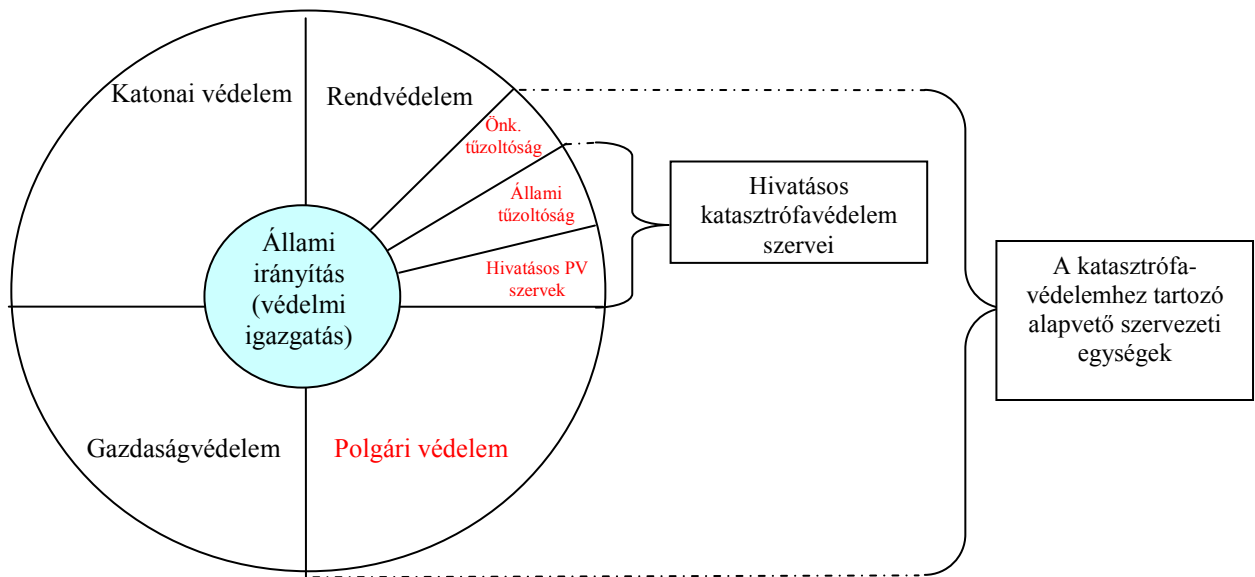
Katonai védelem

Rendvédelem

Önk. tűzoltóság

Állami tűzoltóság

Hivatásos PV szervek

Állami irányítás (védelmi igazgatás)

Hivatásos katasztrófavédelem szervei

A katasztrófavédelemhez tartozó alapvető szervezeti egységek

Gazdaságvédelem

Polgári védelem